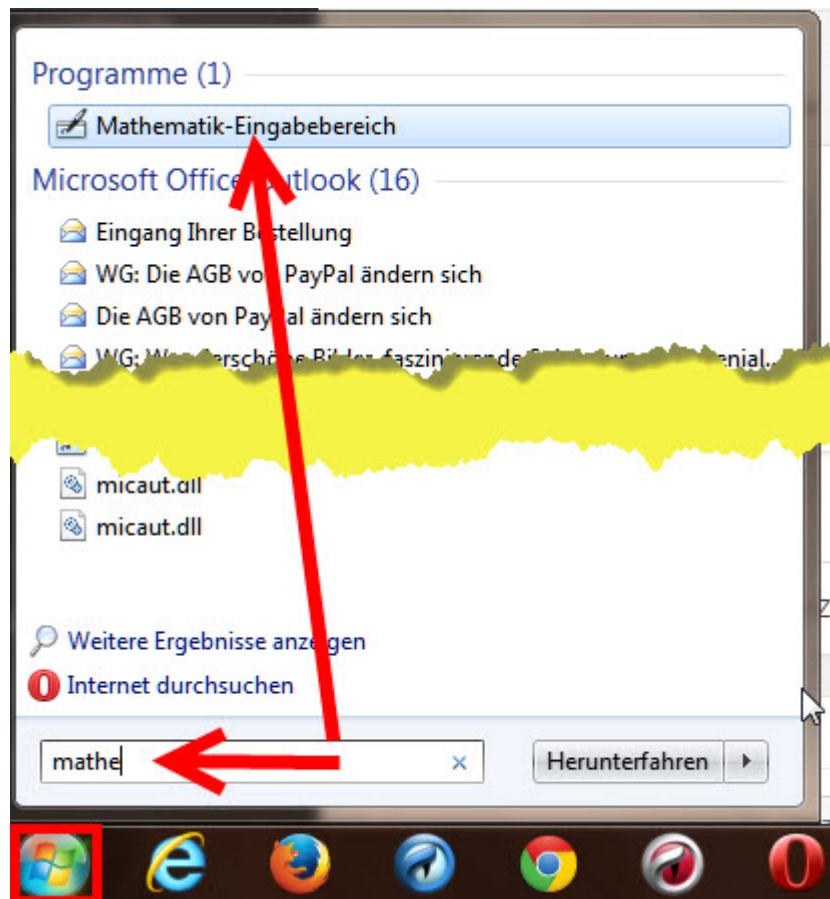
Programme (1)

Mathematik-Eingabebereich

Microsoft Office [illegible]utlook (16)

Eingang Ihrer B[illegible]stellung

WG: Die AGB vo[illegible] PayPal ändern sich

Die AGB von Pay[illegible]al ändern sich

WG: W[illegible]erschöne Bilder, faszini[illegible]ende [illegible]enial...

micaut.dll

micaut.dll

Weitere Ergebnisse anz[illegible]gen

Internet durchsuchen

mathe

Herunterfahren